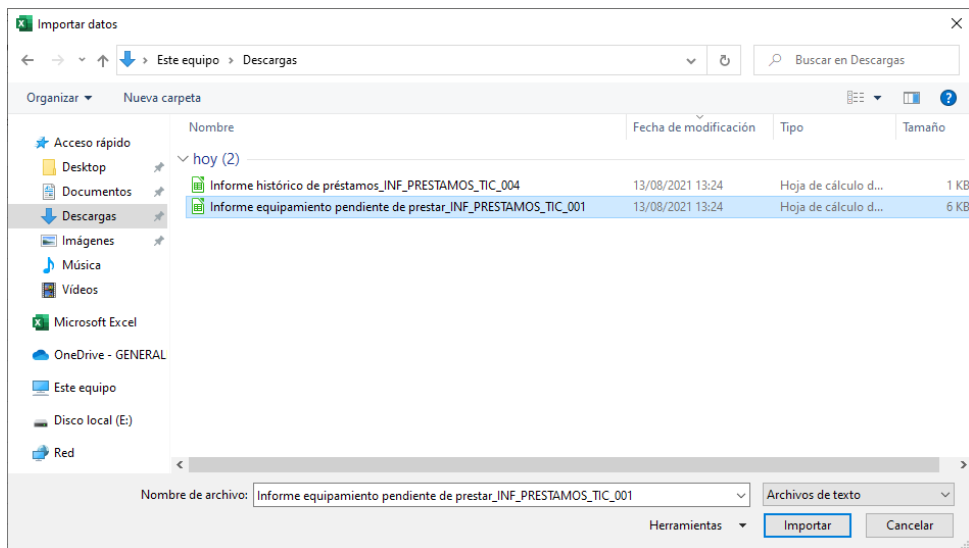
Importar datos

Este equipo > Descargas

Buscar en Descargas

Organizar ▾ Nueva carpeta

Acceso rápido
Desktop
Documentos
Descargas
Imágenes
Música
Vídeos
Microsoft Excel
OneDrive - GENERAL
Este equipo
Disco local (E:)
Red

| Nombre | Fecha de modificación | Tipo | Tamaño |
|---|---|---|---|
| hoy (2) | | | |
| Informe histórico de préstamos_INF_PRESTAMOS_TIC_004 | 13/08/2021 13:24 | Hoja de cálculo d... | 1 KB |
| Informe equipamiento pendiente de prestar_INF_PRESTAMOS_TIC_001 | 13/08/2021 13:24 | Hoja de cálculo d... | 6 KB |

Nombre de archivo: Informe equipamiento pendiente de prestar_INF_PRESTAMOS_TIC_001

Archivos de texto

Herramientas ▾ Importar Cancelar